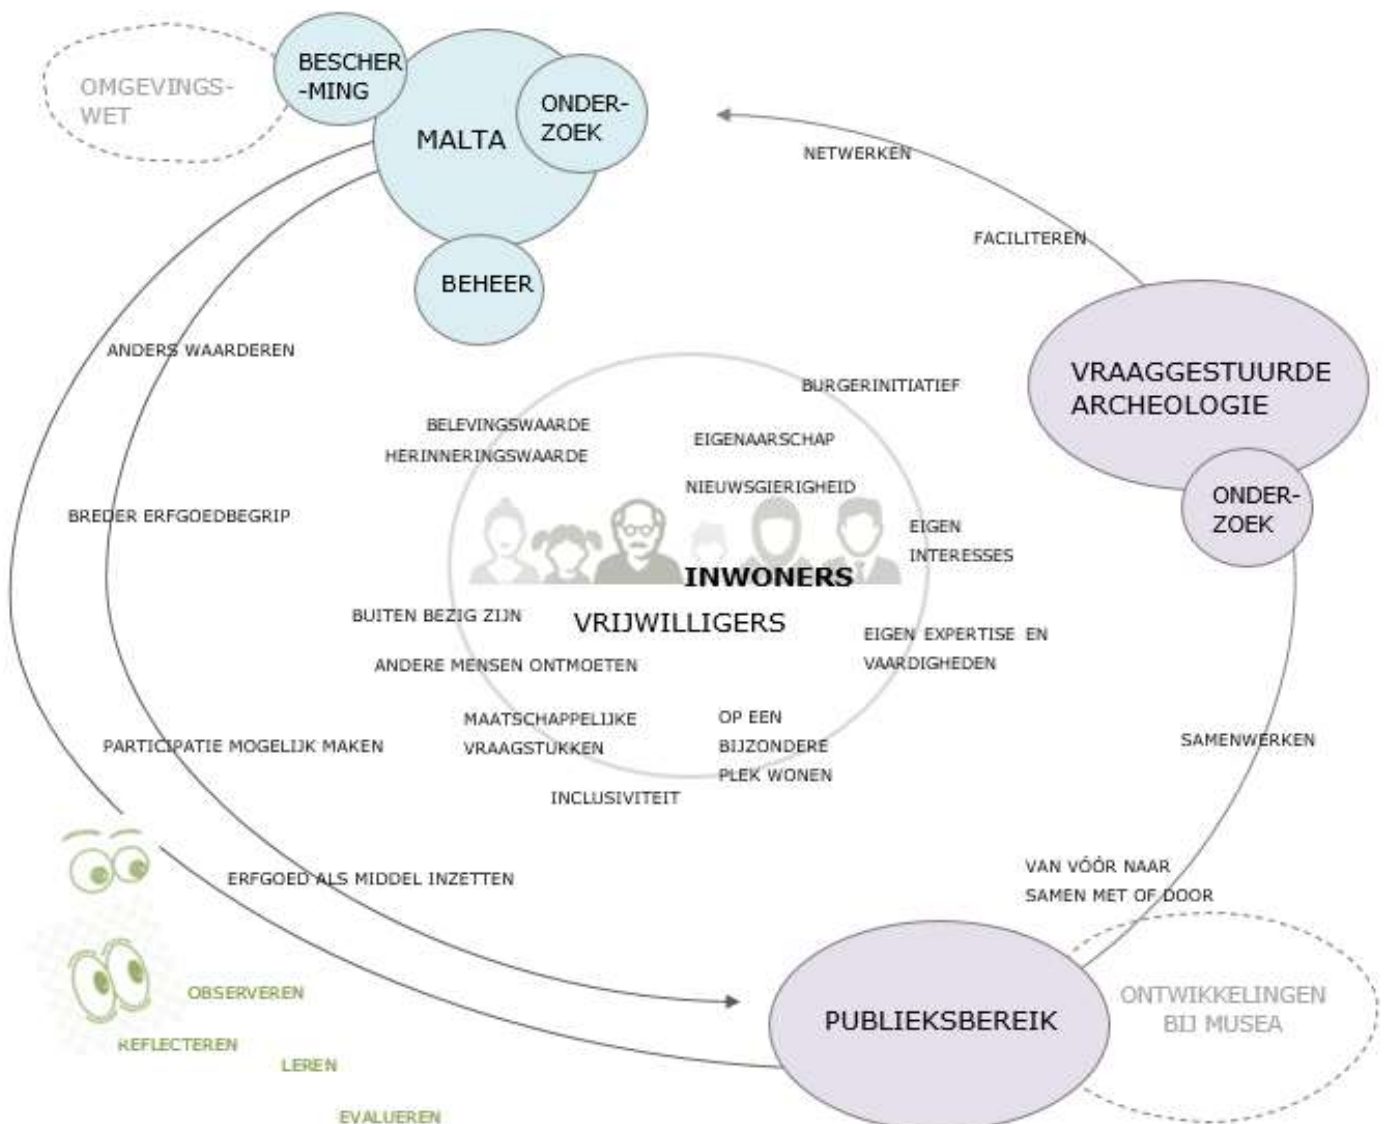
OMGEVINGS-WET

BESCHER-MING

MALTA

ONDER-ZOEK

BEHEER

NETWERKEN

FACILITEREN

VRAAGGESTUURDE ARCHEOLOGIE

ONDER-ZOEK

ANDERS WAARDEREN

BURGERINITIATIEF

BELEVINGSWAARDE

HERINNERINGSWAARDE

EIGENAARSCHAP

NIEUWSGIERIGHEID

BREDER ERFGOEDBEGRIP

EIGEN INTERESSES

INWONERS

VRIJWILLIGERS

BUITEN BEZIG ZIJN

ANDERE MENSEN ONTMOETEN

EIGEN EXPERTISE EN VAARDIGHEDEN

MAATSCHAPPELIJKE VRAAGSTUKKEN

OP EEN BIJZONDERE PLEK WONEN

PARTICIPATIE MOGELIJK MAKEN

SAMENWERKEN

INCLUSIVITEIT

VAN VÓÓR NAAR SAMEN MET OF DOOR

ERFGOED ALS MIDDEL INZETTEN

OBSERVEREN

REFLECTEREN

LEREN

EVALUEREN

PUBLIEKSBEREIK

ONTWIKKELINGEN BIJ MUSEA